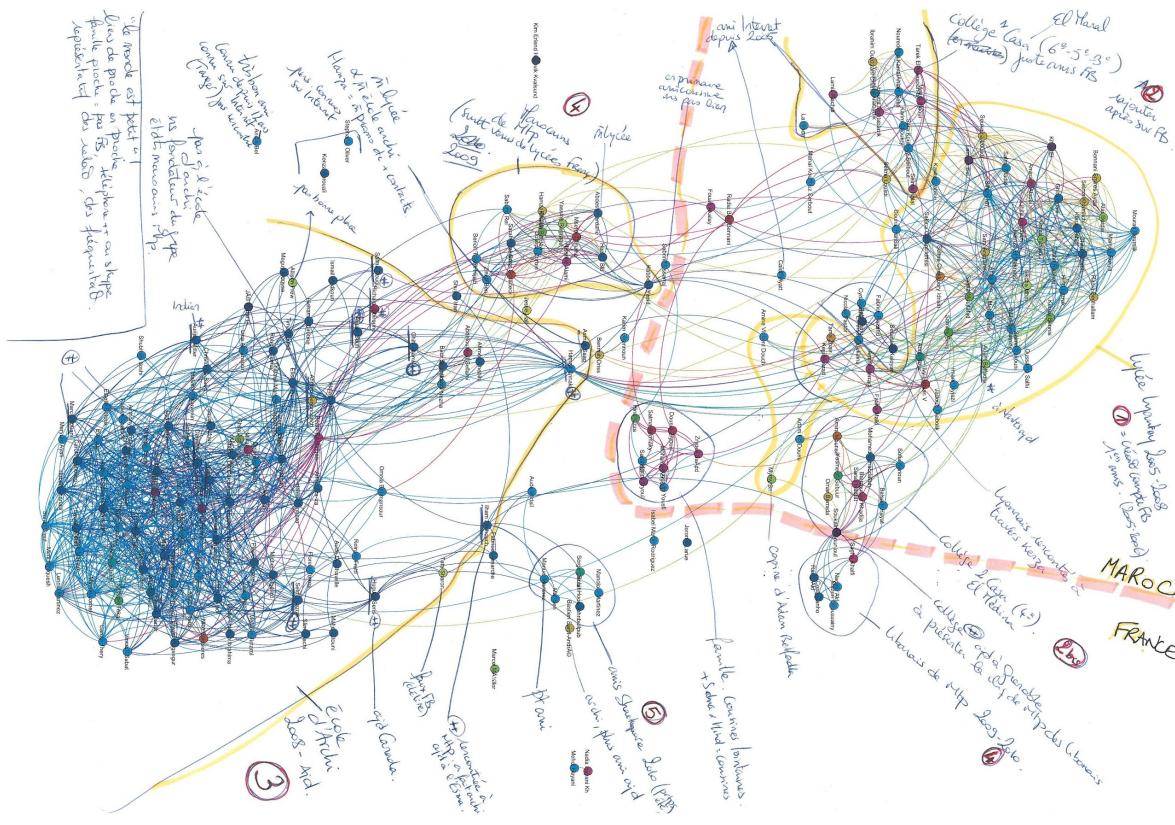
"Le monde est petit" : liens de proche en proche famille proche : pas FB, téléphone ou skype représentatif des réseaux, des fréquentations.

Thaïlandais connus à Montpellier (stage) par un ami

Milieu architecture à l'école archi Hanoi : pas de lien autres contacts pour ceux sur internet

partenaire pro

liens d'école d'archi Paris & le fondateur du groupe et des marocains MP

Indien

Marocains de MP (Suivi venu du lycée, France) 2009

4

Mlycée

copains marocains au lycée

ami Internet depuis 2006

Collège Casa (6e-5e-3e) juste amis FB

El Maarif

2 rajouter après sur FB

Lycée Lyautey 2005-2008 1 - rencontrés sur FB 1ers amis. (2005-2008)

Marocains rencontrés à toutes écoles

Collège 2 Casa (4e) El Medina

MAROC

FRANCE

2bis

Collège 3 ... Grenoble à présent & lycée MP des libanais

Libanais de MP 2009-2010

6

Copine d'Adam Rafikhi

famille, cousins, tantes, tonton 1er et 2nd cousins

5

amis Skateboard Lodi (potes archi, plus amis Canada)

5e ami

3/4 rencontrés à MP & lycée 6 mois à Casa

Amis FB (Lycée)

ami Canada

École d'Archi 2008 - Aujd.

3